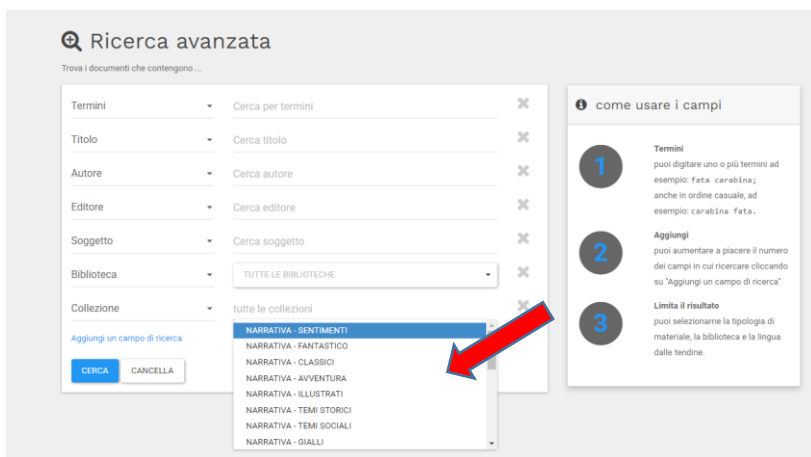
Ricerca avanzata

Trova i documenti che contengono ...

Termini | Cerca per termini
Titolo | Cerca titolo
Autore | Cerca autore
Editore | Cerca editore
Soggetto | Cerca soggetto
Biblioteca | TUTTE LE BIBLIOTECHE
Collezione | tutte le collezioni

NARRATIVA - SENTIMENTI
NARRATIVA - FANTASTICO
NARRATIVA - CLASSICI
NARRATIVA - AVVENTURA
NARRATIVA - ILLUSTRATI
NARRATIVA - TEMI STORICI
NARRATIVA - TEMI SOCIALI
NARRATIVA - GIALLI

Aggiungi un campo di ricerca

CERCA CANCELLA

come usare i campi

1
Termini
puoi digitare uno o più termini ad esempio: fata carabina; anche in ordine casuale, ad esempio: carabina fata.

2
Aggiungi
puoi aumentare a piacere il numero dei campi in cui ricercare cliccando su "Aggiungi un campo di ricerca"

3
Limita il risultato
puoi selezionarne la tipologia di materiale, la biblioteca e la lingua dalle tendine.